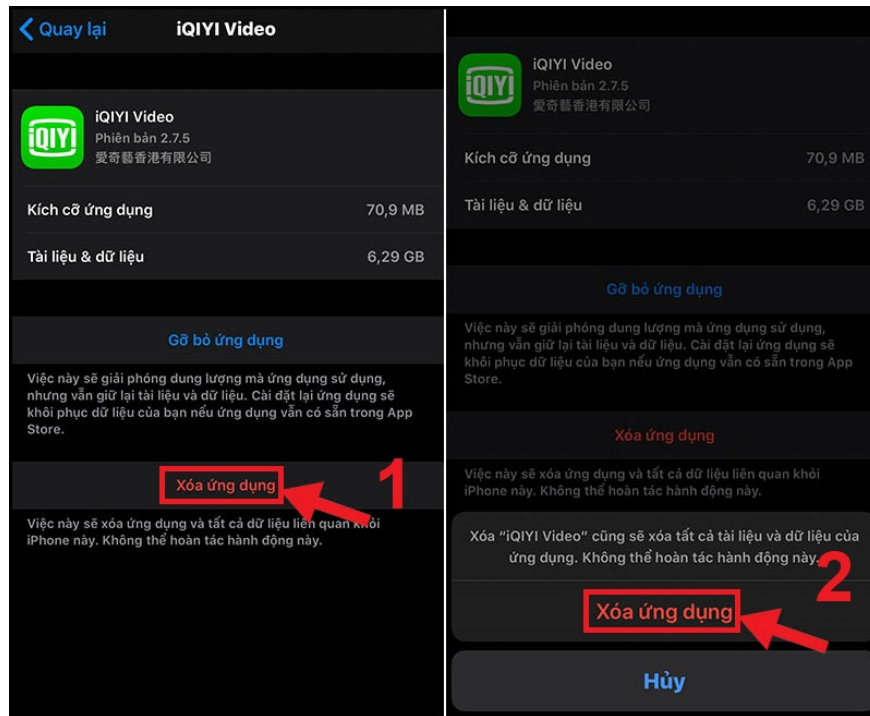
Quay lại

iQIYI Video

iQIYI

iQIYI Video
Phiên bản 2.7.5
愛奇藝香港有限公司

Kích cỡ ứng dụng 70,9 MB

Tài liệu & dữ liệu 6,29 GB

Gỡ bỏ ứng dụng

Việc này sẽ giải phóng dung lượng mà ứng dụng sử dụng, nhưng vẫn giữ lại tài liệu và dữ liệu. Cài đặt lại ứng dụng sẽ khôi phục dữ liệu của bạn nếu ứng dụng vẫn có sẵn trong App Store.

Xóa ứng dụng

1

Việc này sẽ xóa ứng dụng và tất cả dữ liệu liên quan khỏi iPhone này. Không thể hoàn tác hành động này.

iQIYI

iQIYI Video
Phiên bản 2.7.5
愛奇藝香港有限公司

Kích cỡ ứng dụng 70,9 MB

Tài liệu & dữ liệu 6,29 GB

Gỡ bỏ ứng dụng

Việc này sẽ giải phóng dung lượng mà ứng dụng sử dụng, nhưng vẫn giữ lại tài liệu và dữ liệu. Cài đặt lại ứng dụng sẽ khôi phục dữ liệu của bạn nếu ứng dụng vẫn có sẵn trong App Store.

Xóa ứng dụng

Việc này sẽ xóa ứng dụng và tất cả dữ liệu liên quan khỏi iPhone này. Không thể hoàn tác hành động này.

Xóa "iQIYI Video" cũng sẽ xóa tất cả tài liệu và dữ liệu của ứng dụng. Không thể hoàn tác hành động này.

2

Xóa ứng dụng

Hủy